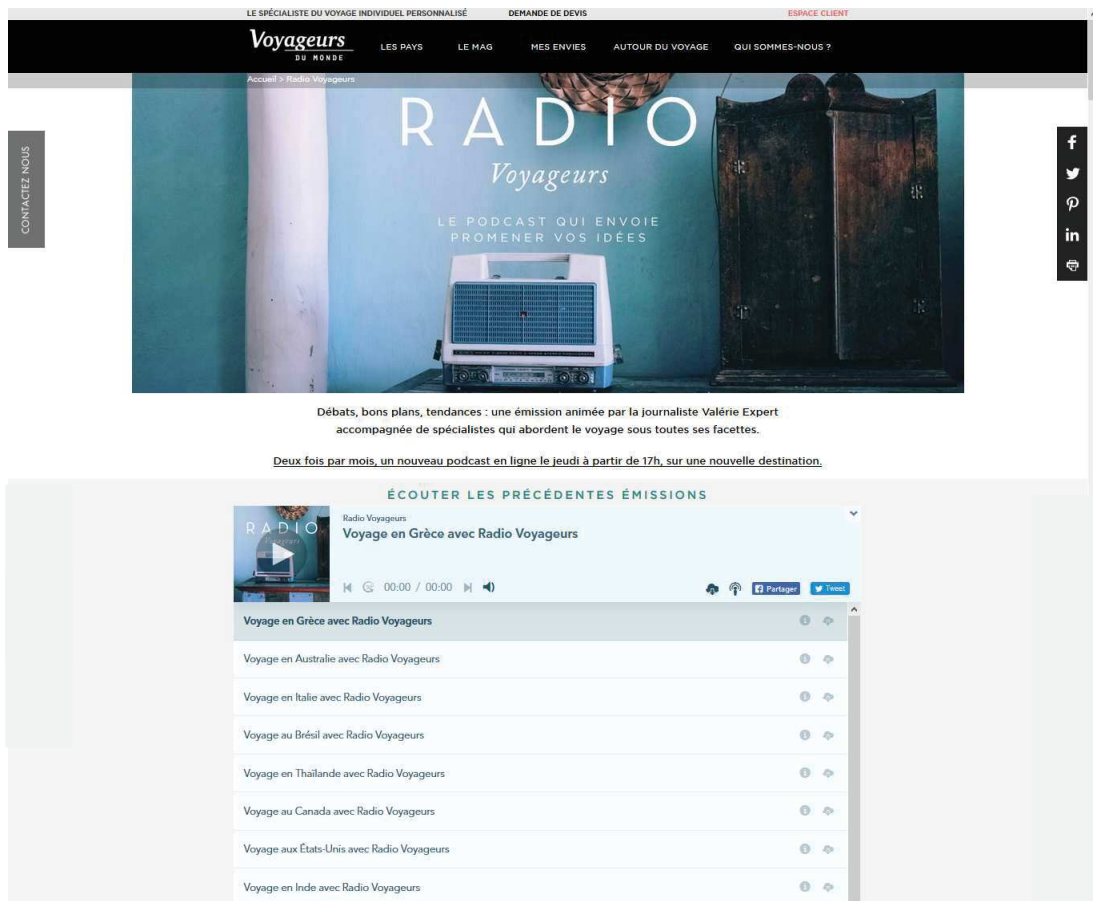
LE SPÉCIALISTE DU VOYAGE INDIVIDUEL PERSONNALISÉ DEMANDE DE DEVIS ESPACE CLIENT

Voyageurs DU MONDE LES PAYS LE MAG MES ENVIES AUTOUR DU VOYAGE QUI SOMMES-NOUS ?

Accueil > Radio Voyageurs

CONTACTEZ NOUS

RADIO
Voyageurs
LE PODCAST QUI ENVOIE PROMENER VOS IDÉES

Débats, bons plans, tendances : une émission animée par la journaliste Valérie Expert accompagnée de spécialistes qui abordent le voyage sous toutes ses facettes.

Deux fois par mois, un nouveau podcast en ligne le jeudi à partir de 17h, sur une nouvelle destination.

ÉCOUTER LES PRÉCÉDENTES ÉMISSIONS

RADIO
Radio Voyageurs
Voyage en Grèce avec Radio Voyageurs
00:00 / 00:00
Partager Tweet

Voyage en Grèce avec Radio Voyageurs
Voyage en Australie avec Radio Voyageurs
Voyage en Italie avec Radio Voyageurs
Voyage au Brésil avec Radio Voyageurs
Voyage en Thaïlande avec Radio Voyageurs
Voyage au Canada avec Radio Voyageurs
Voyage aux États-Unis avec Radio Voyageurs
Voyage en Inde avec Radio Voyageurs